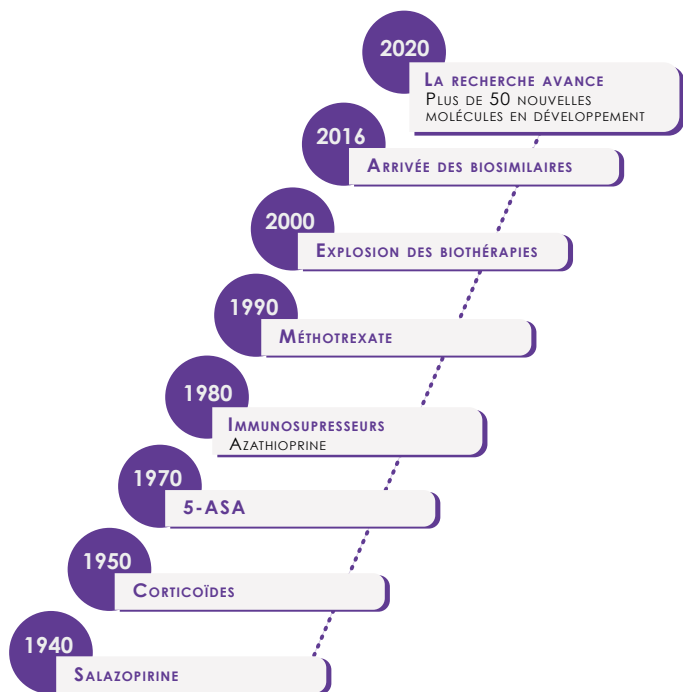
2020
La recherche avance
Plus de 50 nouvelles molécules en développement

2016
Arrivée des biosimilaires

2000
Explosion des biothérapies

1990
Méthotrexate

1980
Immunosupresseurs
Azathioprine

1970
5-ASA

1950
Corticoïdes

1940
Salazopirine